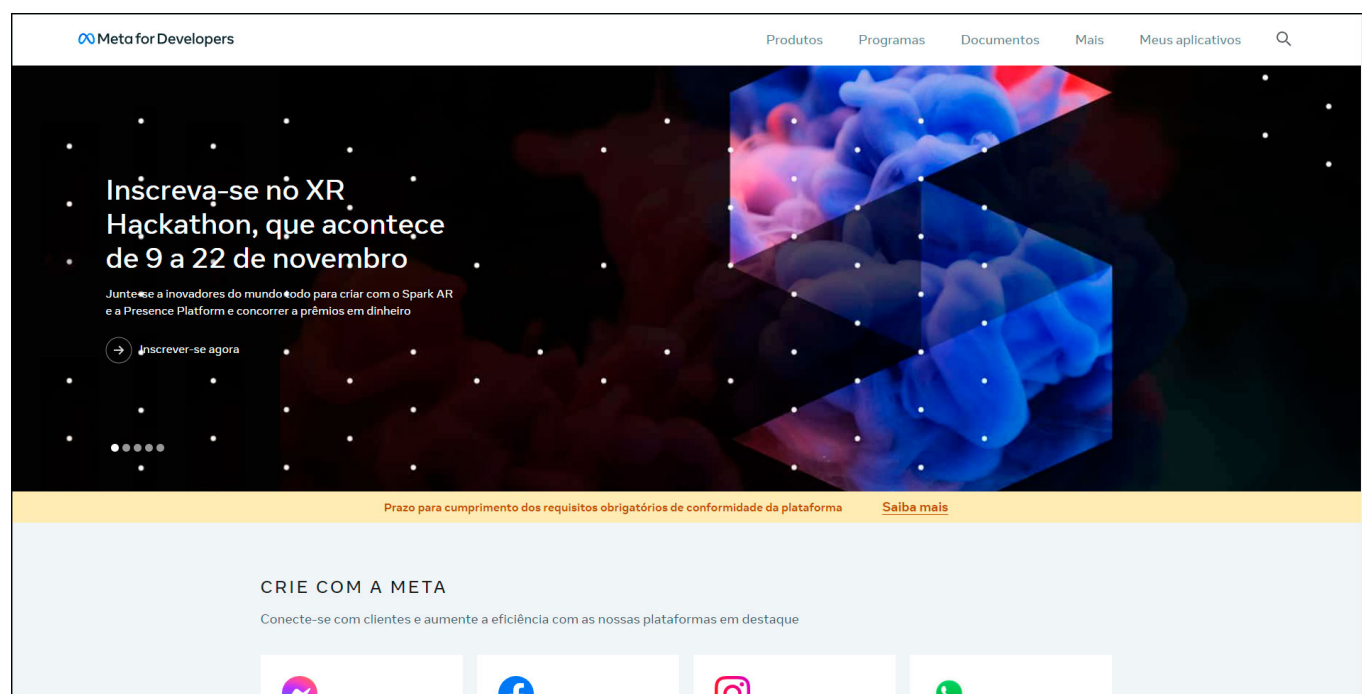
Meta for Developers

Produtos Programas Documentos Mais Meus aplicativos

Inscreva-se no XR Hackathon, que acontece de 9 a 22 de novembro

Junte-se a inovadores do mundo todo para criar com o Spark AR e a Presence Platform e concorrer a prêmios em dinheiro

Inscrever-se agora

Prazo para cumprimento dos requisitos obrigatórios de conformidade da plataforma Saiba mais

CRIE COM A META

Conecte-se com clientes e aumente a eficiência com as nossas plataformas em destaque